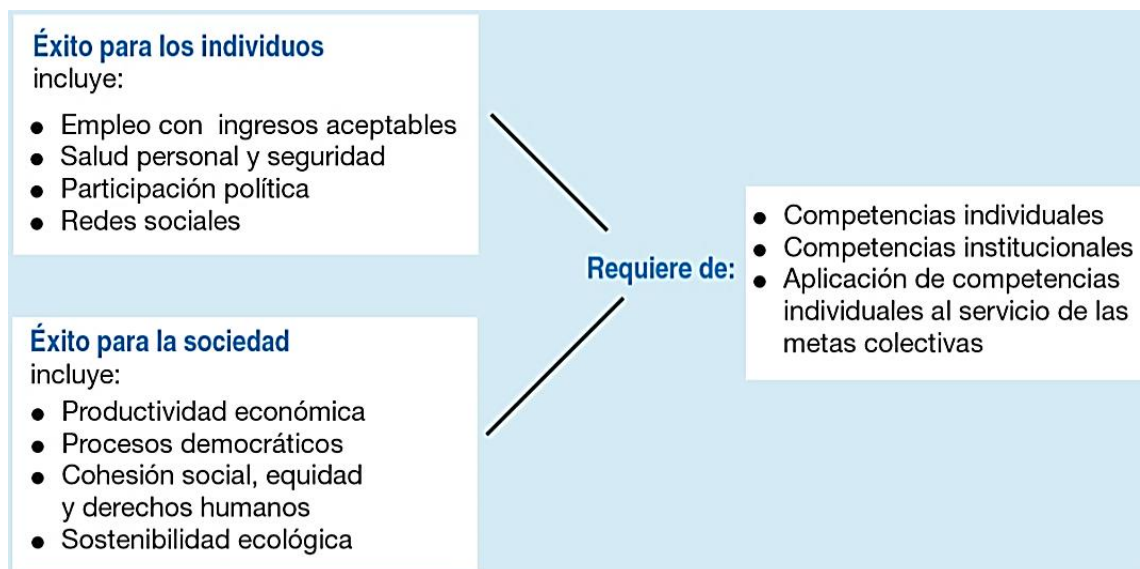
Éxito para los individuos
incluye:

- Empleo con ingresos aceptables
- Salud personal y seguridad
- Participación política
- Redes sociales

Éxito para la sociedad
incluye:

- Productividad económica
- Procesos democráticos
- Cohesión social, equidad y derechos humanos
- Sostenibilidad ecológica

Requiere de:

- Competencias individuales
- Competencias institucionales
- Aplicación de competencias individuales al servicio de las metas colectivas